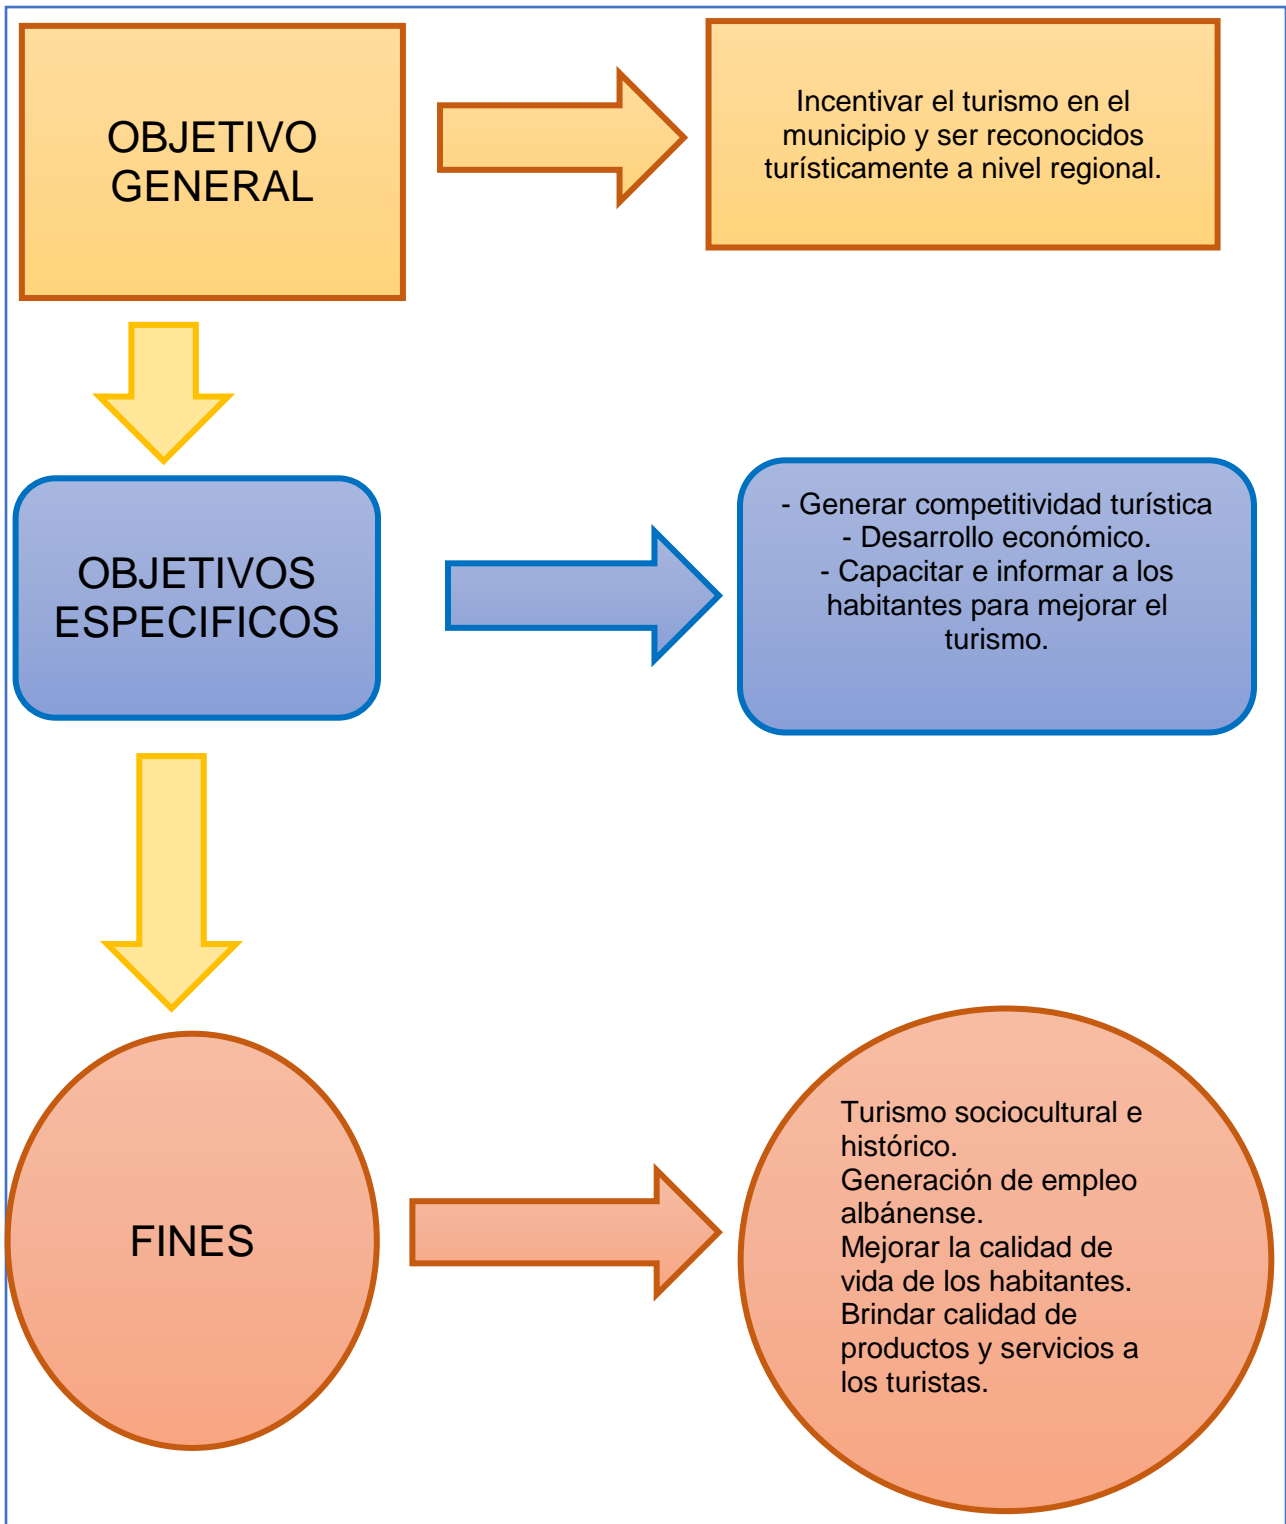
OBJETIVO GENERAL

Incentivar el turismo en el municipio y ser reconocidos turísticamente a nivel regional.

OBJETIVOS ESPECIFICOS

- Generar competitividad turística
- Desarrollo económico.
- Capacitar e informar a los habitantes para mejorar el turismo.

FINES

Turismo sociocultural e histórico.
Generación de empleo albánense.
Mejorar la calidad de vida de los habitantes.
Brindar calidad de productos y servicios a los turistas.